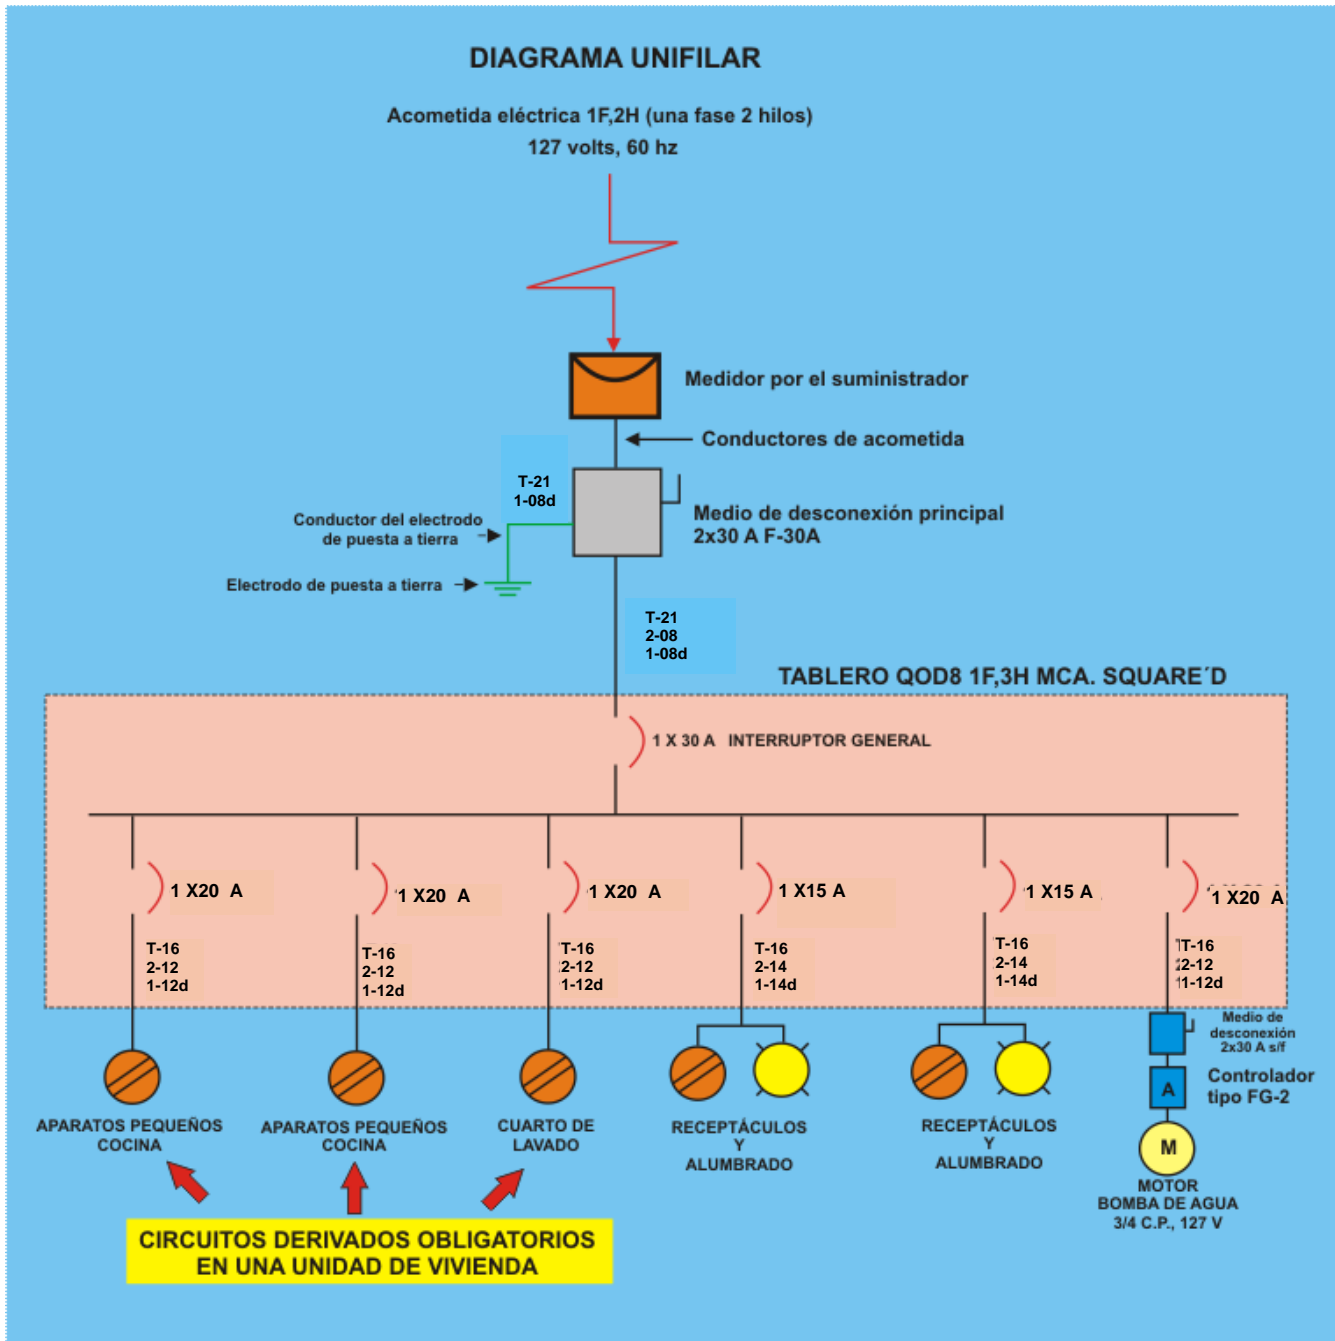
DIAGRAMA UNIFILAR

Acometida eléctrica 1F,2H (una fase 2 hilos)
127 volts, 60 hz

Medidor por el suministrador

Conductores de acometida

T-21
1-08d

Medio de desconexión principal
2x30 A F-30A

Conductor del electrodo de puesta a tierra

Electrodo de puesta a tierra

T-21
2-08
1-08d

TABLERO QOD8 1F,3H MCA. SQUARE´D

1 X 30 A INTERRUPTOR GENERAL

1 X20 A
T-16
2-12
1-12d

1 X20 A
T-16
2-12
1-12d

1 X20 A
T-16
2-12
1-12d

1 X15 A
T-16
2-14
1-14d

1 X15 A
T-16
2-14
1-14d

1 X20 A
T-16
2-12
1-12d

Medio de desconexión 2x30 A s/f

A

Controlador tipo FG-2

M

APARATOS PEQUEÑOS COCINA

APARATOS PEQUEÑOS COCINA

CUARTO DE LAVADO

RECEPTÁCULOS Y ALUMBRADO

RECEPTÁCULOS Y ALUMBRADO

MOTOR
BOMBA DE AGUA
3/4 C.P., 127 V

CIRCUITOS DERIVADOS OBLIGATORIOS
EN UNA UNIDAD DE VIVIENDA